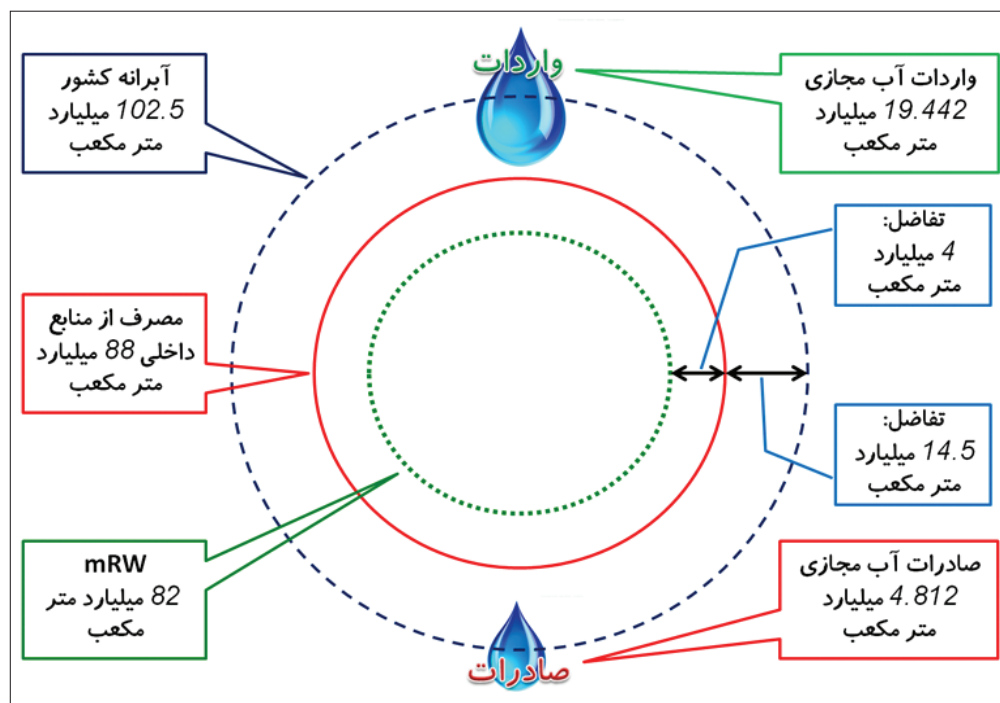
واردات

آبرانه کشور 102.5 میلیارد متر مکعب

واردات آب مجازی 19.442 میلیارد متر مکعب

تفاضل: 4 میلیارد متر مکعب

مصرف از منابع داخلی 88 میلیارد متر مکعب

تفاضل: 14.5 میلیارد متر مکعب

mRW 82 میلیارد متر مکعب

صادرات آب مجازی 4.812 میلیارد متر مکعب

صادرات